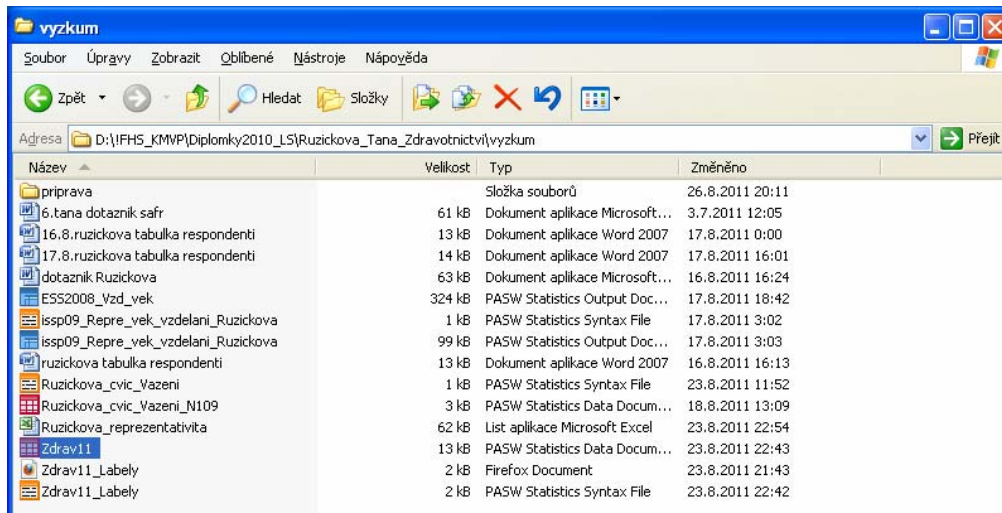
vyzkum

Soubor Úpravy Zobrazit Oblíbené Nástroje Nápověda

Zpět Hledat Složky

Adresa D:\!FHS_KMVP\Diplomky2010_LS\Ruzickova_Tana_Zdravotnictvi\vyzkum Přejít

| Název | Velikost | Typ | Změněno |
|---|---|---|---|
| priprava | | Složka souborů | 26.8.2011 20:11 |
| 6.tana dotaznik safr | 61 kB | Dokument aplikace Microsoft... | 3.7.2011 12:05 |
| 16.8.ruzickova tabulka respondenti | 13 kB | Dokument aplikace Word 2007 | 17.8.2011 0:00 |
| 17.8.ruzickova tabulka respondenti | 14 kB | Dokument aplikace Word 2007 | 17.8.2011 16:01 |
| dotaznik Ruzickova | 63 kB | Dokument aplikace Microsoft... | 16.8.2011 16:24 |
| ESS2008_Vzd_vek | 324 kB | PASW Statistics Output Doc... | 17.8.2011 18:42 |
| issp09_Repre_vek_vzdelani_Ruzickova | 1 kB | PASW Statistics Syntax File | 17.8.2011 3:02 |
| issp09_Repre_vek_vzdelani_Ruzickova | 99 kB | PASW Statistics Output Doc... | 17.8.2011 3:03 |
| ruzickova tabulka respondenti | 13 kB | Dokument aplikace Word 2007 | 16.8.2011 16:13 |
| Ruzickova_cvic_Vazeni | 1 kB | PASW Statistics Syntax File | 23.8.2011 11:52 |
| Ruzickova_cvic_Vazeni_N109 | 3 kB | PASW Statistics Data Docum... | 18.8.2011 13:09 |
| Ruzickova_reprezentativita | 62 kB | List aplikace Microsoft Excel | 23.8.2011 22:54 |
| Zdrav11 | 13 kB | PASW Statistics Data Docum... | 23.8.2011 22:43 |
| Zdrav11_Labely | 2 kB | Firefox Document | 23.8.2011 21:43 |
| Zdrav11_Labely | 2 kB | PASW Statistics Syntax File | 23.8.2011 22:42 |